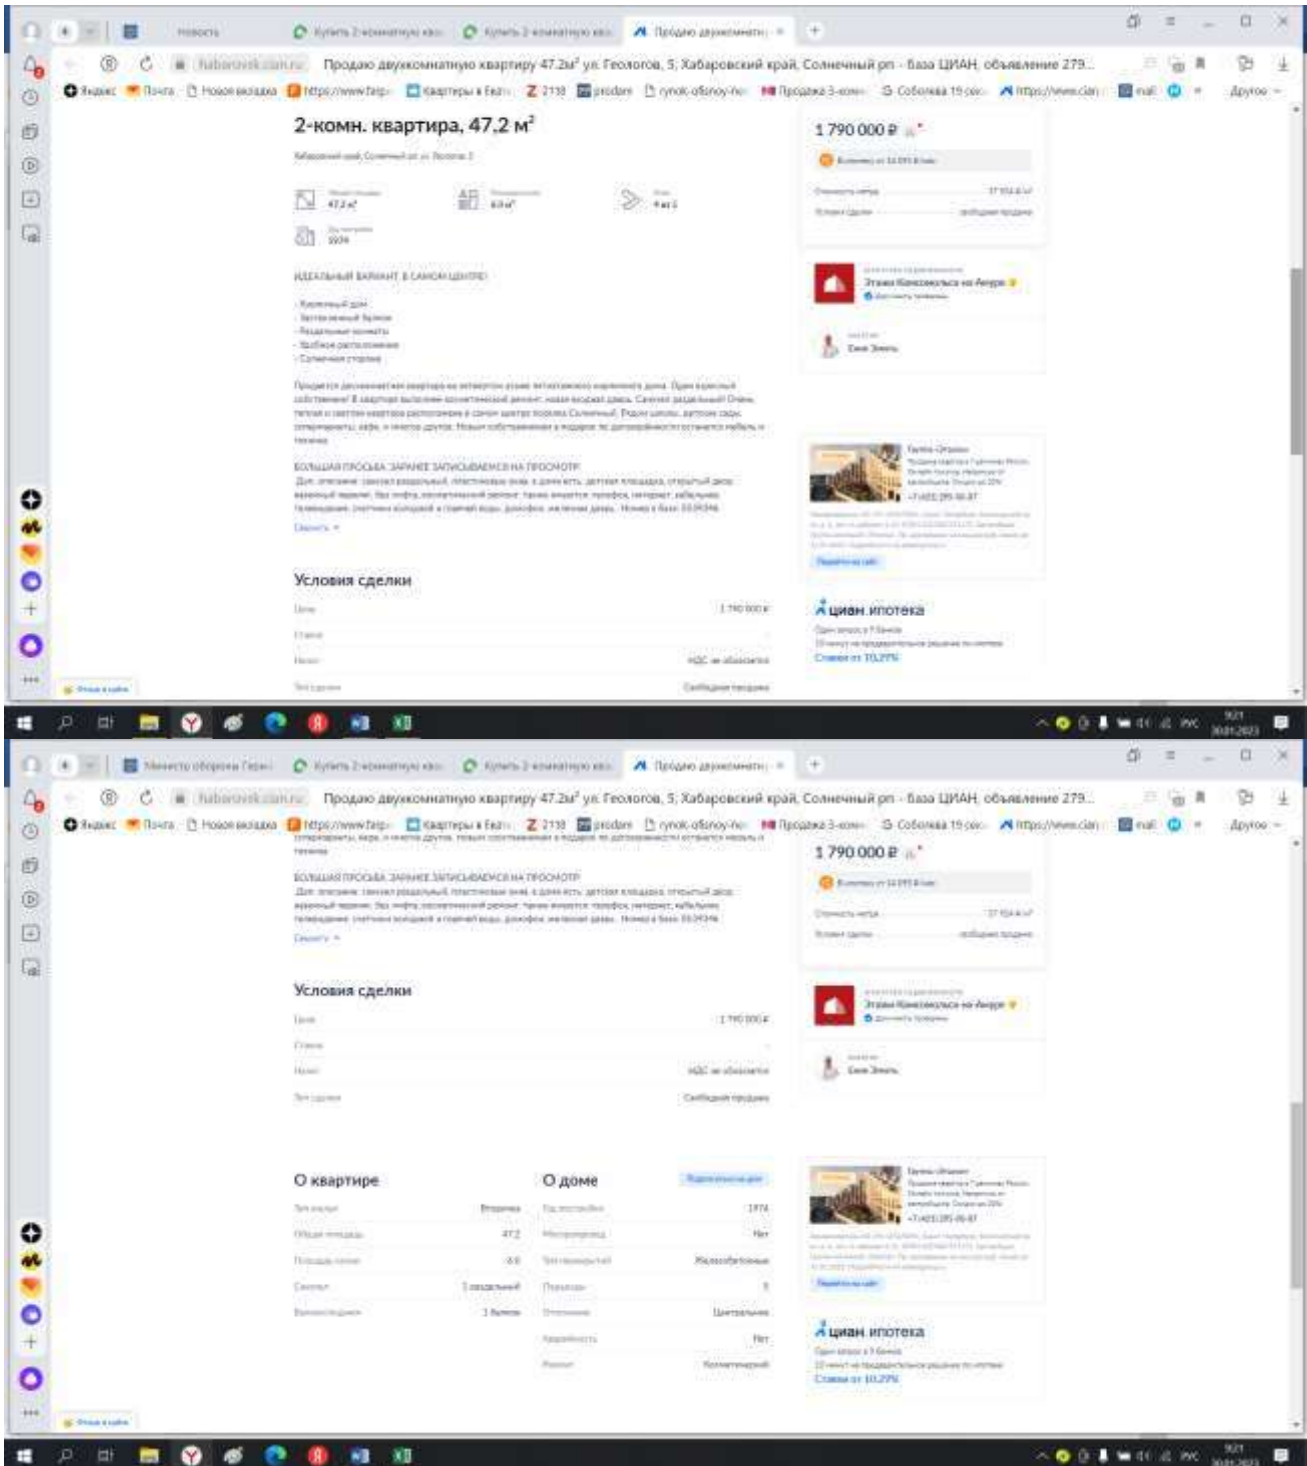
Новости
Купить 2-комнатную кв
Купить 2-комнатную кв
Продаю двухкомнатн
Продаю двухкомнатную квартиру 47.2м² ул. Геологов, 5, Хабаровский край, Солнечный рп - база ЦИАН, объявление 279...
Яндекс Почта Новая вкладка Квартиры в Хаб 2118 prodam rynok-obsnoy Продажа 3-комн Соболева 19 Другое

2-комн. квартира, 47,2 м²

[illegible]

47,2 м²
8,9 м²
4 из 5
1974

ИДЕАЛЬНЫЙ ВАРИАНТ В САМОМ ЦЕНТРЕ!

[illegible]

БОЛЬШАЯ ПРОСЬБА: ЗАРАНЕЕ ЗАПИСЫВАЕМСЯ НА ПРОСМОТР!

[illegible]

Условия сделки

1 790 000 ₽

НДС не облагается

Свободная продажа

1 790 000 ₽

Этажи Комсомольска-на-Амуре

циан ипотека

Ставка от 10,29%

Условия сделки

О квартире

О доме

Вторичка
47,2
8,9
1 раздельный
1 балкон
1974
Нет
Железобетонные
5
Центральное
Нет

циан ипотека

Ставка от 10,29%